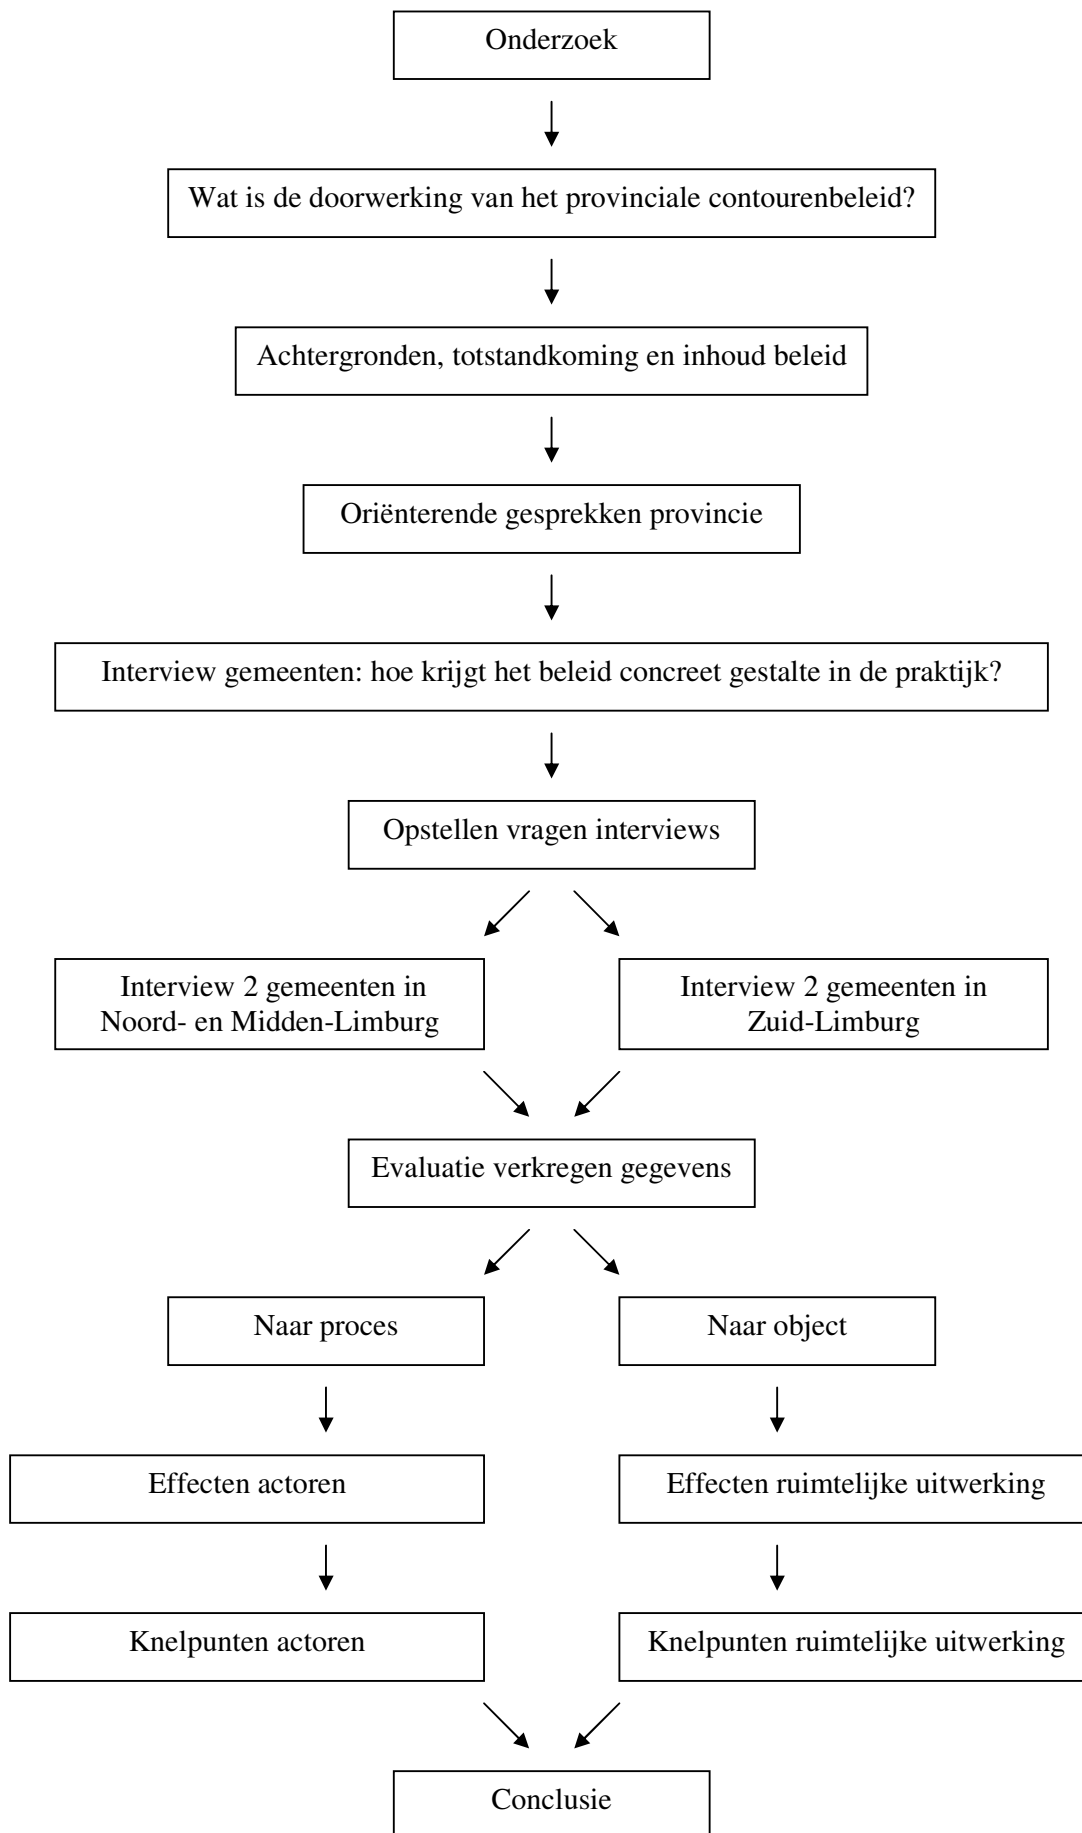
Onderzoek

Wat is de doorwerking van het provinciale contourenbeleid?

Achtergronden, totstandkoming en inhoud beleid

Oriënterende gesprekken provincie

Interview gemeenten: hoe krijgt het beleid concreet gestalte in de praktijk?

Opstellen vragen interviews

Interview 2 gemeenten in Noord- en Midden-Limburg

Interview 2 gemeenten in Zuid-Limburg

Evaluatie verkregen gegevens

Naar proces

Naar object

Effecten actoren

Effecten ruimtelijke uitwerking

Knelpunten actoren

Knelpunten ruimtelijke uitwerking

Conclusie